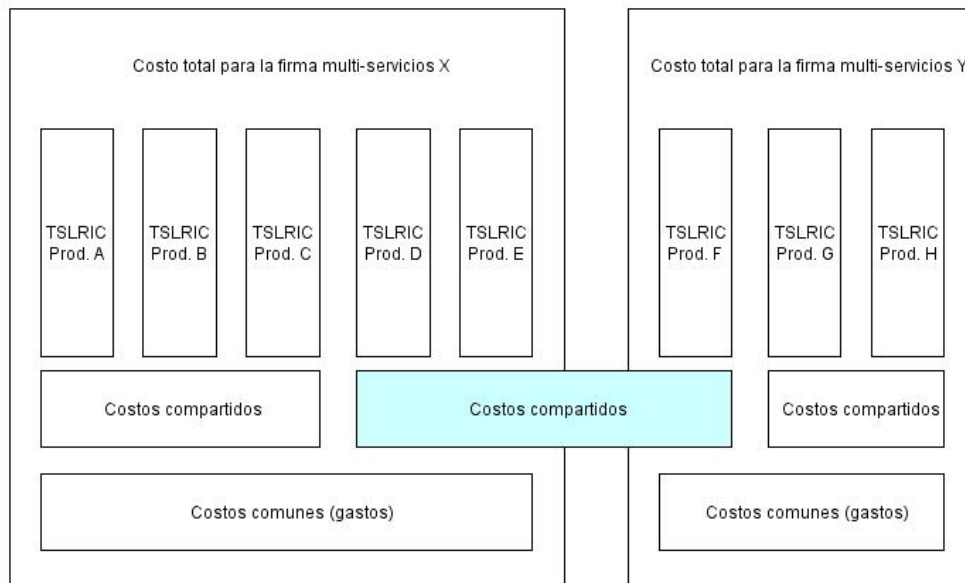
Costo total para la firma multi-servicios X

TSLRIC Prod. A

TSLRIC Prod. B

TSLRIC Prod. C

TSLRIC Prod. D

TSLRIC Prod. E

Costos compartidos

Costos compartidos

Costos comunes (gastos)

Costo total para la firma multi-servicios Y

TSLRIC Prod. F

TSLRIC Prod. G

TSLRIC Prod. H

Costos compartidos

Costos comunes (gastos)